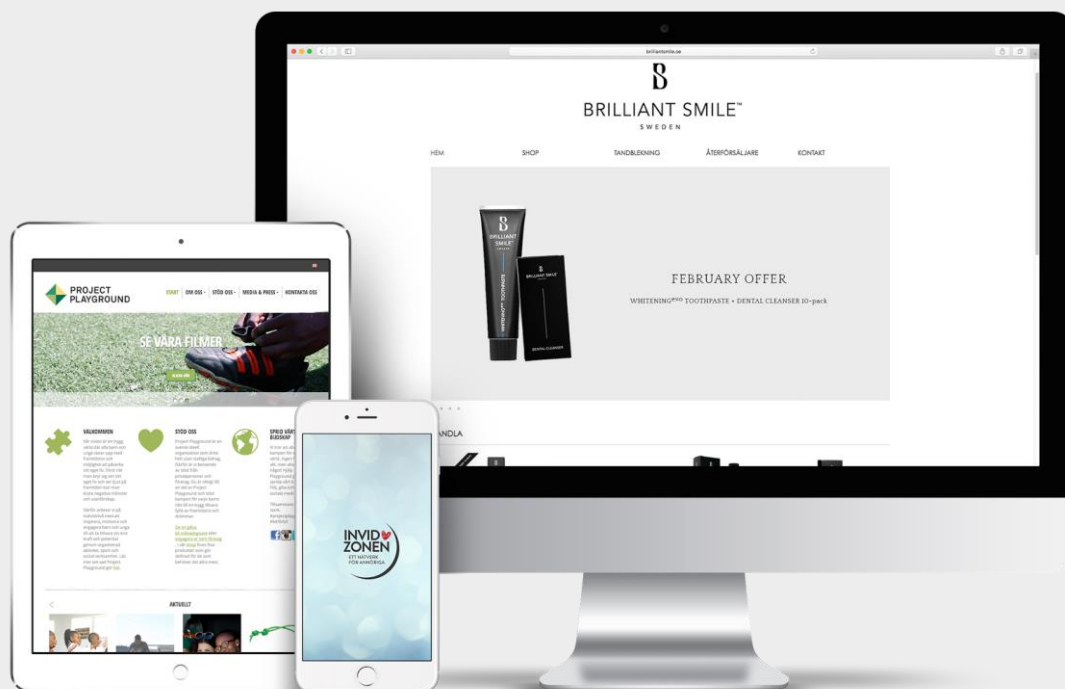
brilliantsmile.se

B
BRILLIANT SMILE™
SWEDEN

HEM
SHOP
TANDBLEKNING
ÅTERFÖRSÄLJARE
KONTAKT

B
BRILLIANT SMILE
BRILLIANT SMILE
DENTAL CLEANSER

FEBRUARY OFFER
WHITENING$^{PRO}$ TOOTHPASTE + DENTAL CLEANSER 10-pack

HANDLA

PROJECT PLAYGROUND
START
OM OSS
STÖD OSS
MEDIA & PRESS
KONTAKTA OSS

SE VÅRA FILMER

VÄLKOMMEN
STÖD OSS
SPRID VÅRT BUDSKAP

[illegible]

AKTUELLT

INVID ZONEN
ETT NÄTVERK FÖR ANHÖRIGA